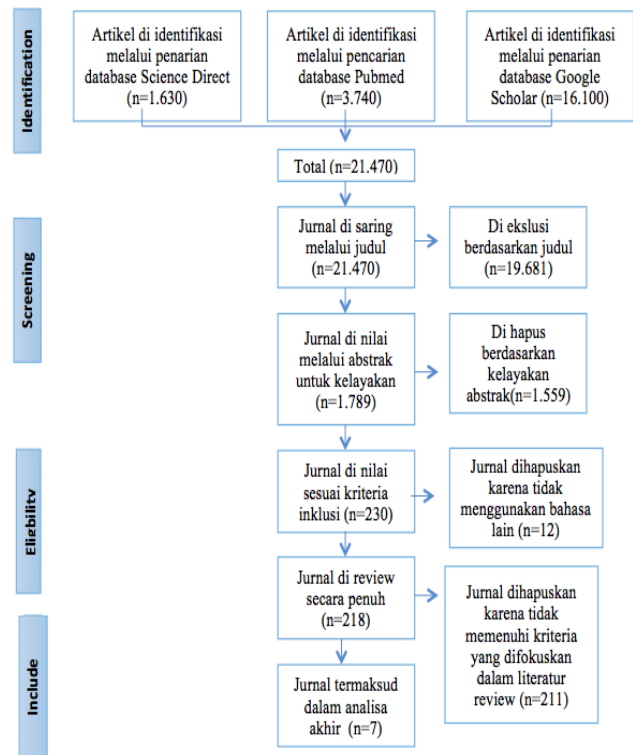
Identification

Artikel di identifikasi melalui penarian database Science Direct (n=1.630)

Artikel di identifikasi melalui pencarian database Pubmed (n=3.740)

Artikel di identifikasi melalui penarian database Google Scholar (n=16.100)

Total (n=21.470)

Screening

Jurnal di saring melalui judul (n=21.470)

Di ekslusi berdasarkan judul (n=19.681)

Jurnal di nilai melalui abstrak untuk kelayakan (n=1.789)

Di hapus berdasarkan kelayakan abstrak(n=1.559)

Eligibility

Jurnal di nilai sesuai kriteria inklusi (n=230)

Jurnal dihapuskan karena tidak menggunakan bahasa lain (n=12)

Jurnal di review secara penuh (n=218)

Jurnal dihapuskan karena tidak memenuhi kriteria yang difokuskan dalam literatur review (n=211)

Include

Jurnal termaksud dalam analisa akhir (n=7)